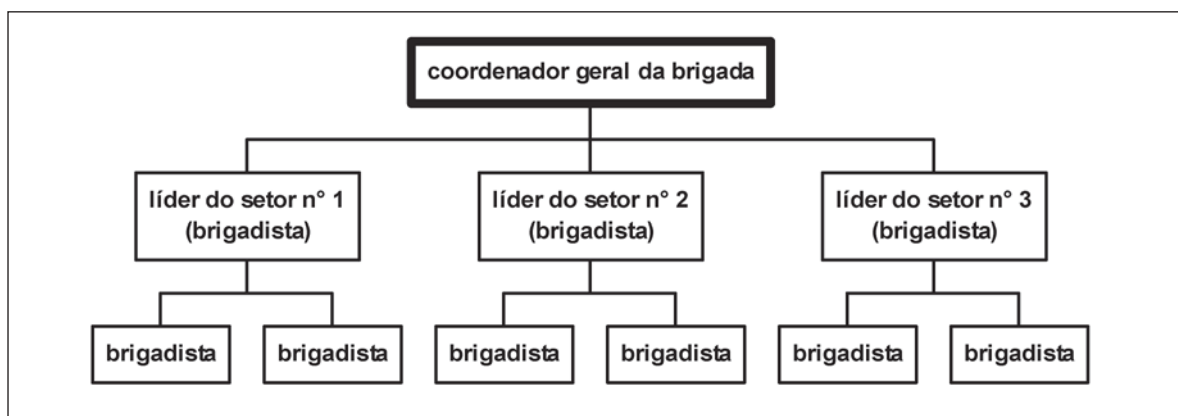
coordenador geral da brigada

líder do setor n° 1 (brigadista)

brigadista

brigadista

líder do setor n° 2 (brigadista)

brigadista

brigadista

líder do setor n° 3 (brigadista)

brigadista

brigadista